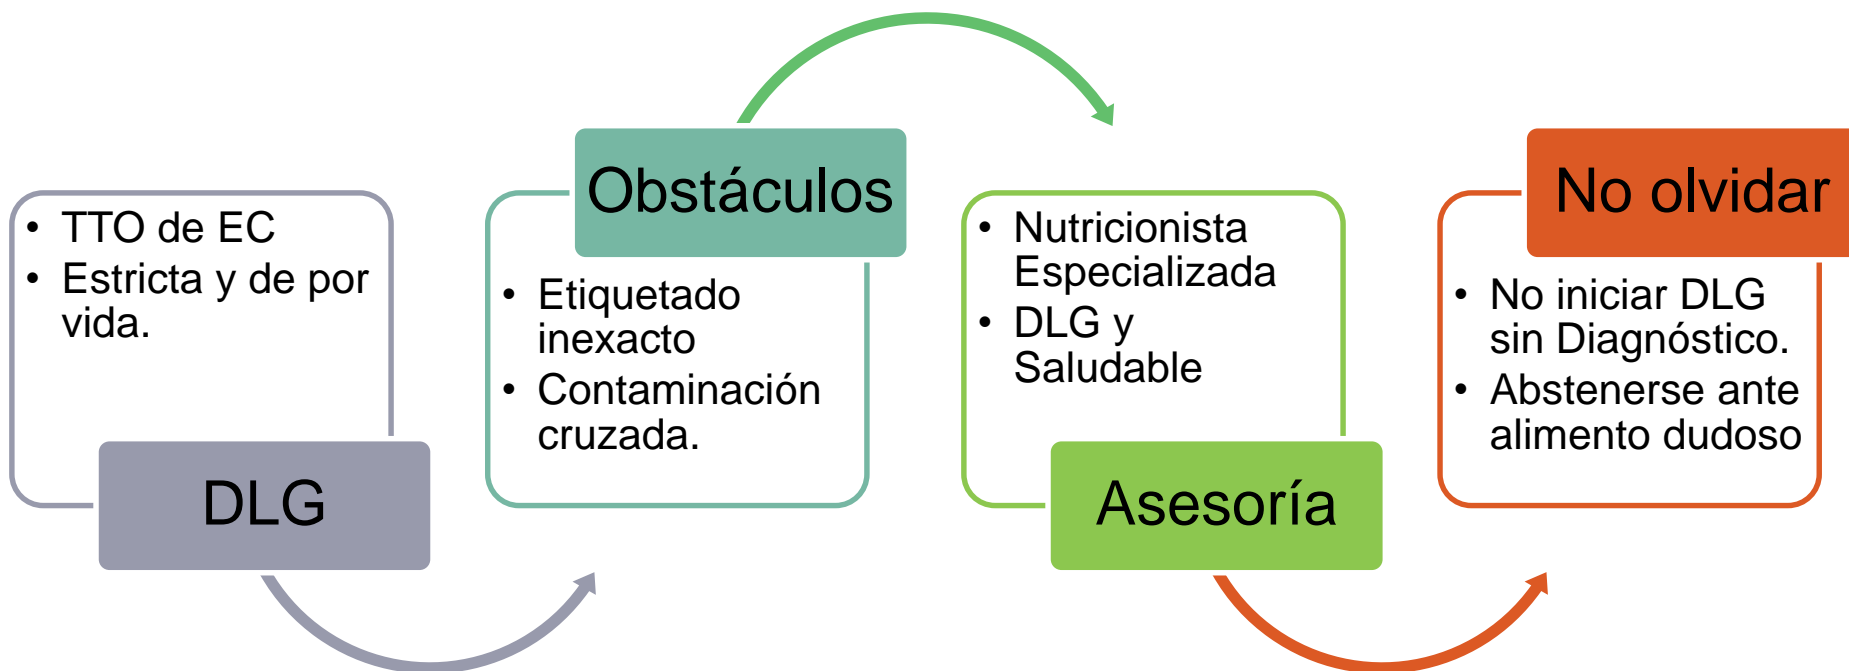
- TTO de EC
- Estricta y de por vida.

DLG

Obstáculos

- Etiquetado inexacto
- Contaminación cruzada.

- Nutricionista Especializada
- DLG y Saludable

Asesoría

No olvidar

- No iniciar DLG sin Diagnóstico.
- Abstenerse ante alimento dudoso